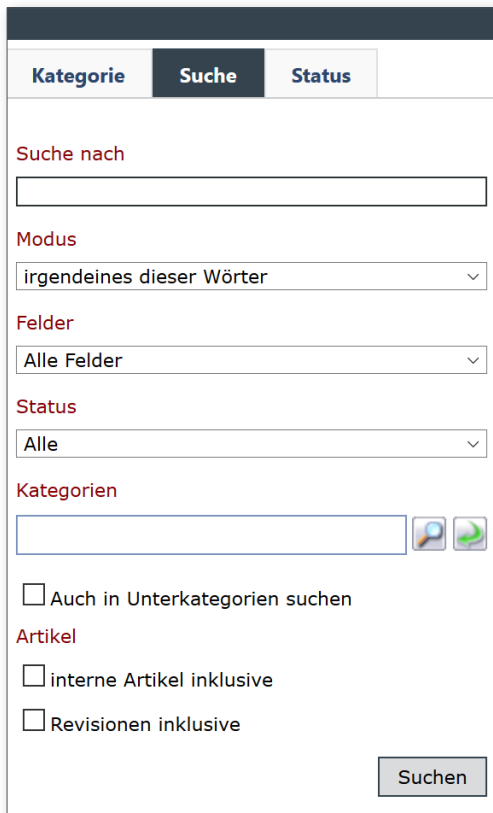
Kategorie Suche Status

Suche nach

Modus

irgendeines dieser Wörter

Felder

Alle Felder

Status

Alle

Kategorien

Auch in Unterkategorien suchen

Artikel

interne Artikel inklusive

Revisionen inklusive

Suchen